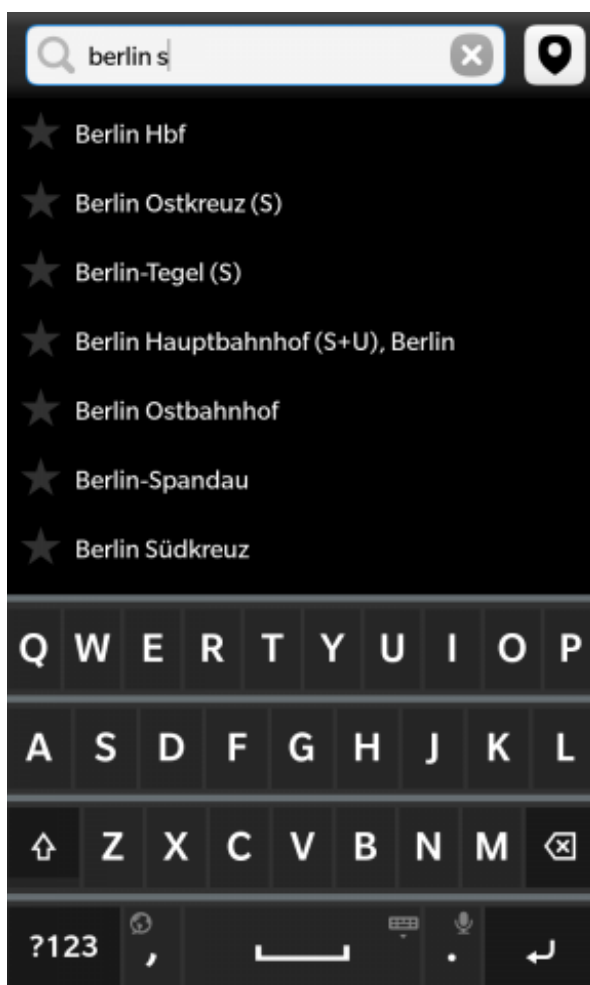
berlin s

Berlin Hbf

Berlin Ostkreuz (S)

Berlin-Tegel (S)

Berlin Hauptbahnhof (S+U), Berlin

Berlin Ostbahnhof

Berlin-Spandau

Berlin Südkreuz

Q W E R T Y U I O P

A S D F G H J K L

Z X C V B N M

?123 , .